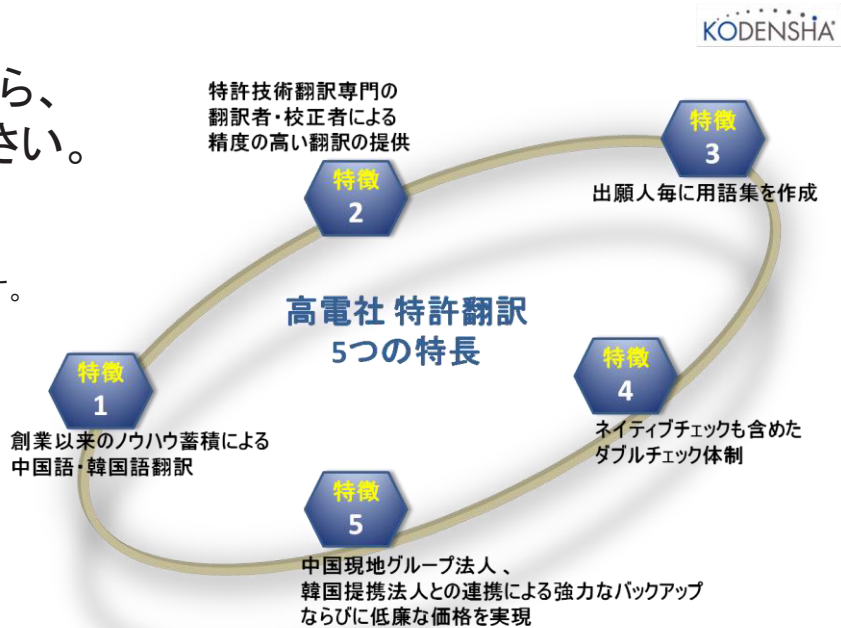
KODENSHA

ら、
さい。

す。

特許技術翻訳専門の翻訳者・校正者による精度の高い翻訳の提供

特徴
2

特徴
3

出願人毎に用語集を作成

高電社 特許翻訳
5つの特長

特徴
1

創業以来のノウハウ蓄積による中国語・韓国語翻訳

特徴
4

ネイティブチェックも含めたダブルチェック体制

特徴
5

中国現地グループ法人 、韓国提携法人との連携による強力なバックアップならびに低廉な価格を実現